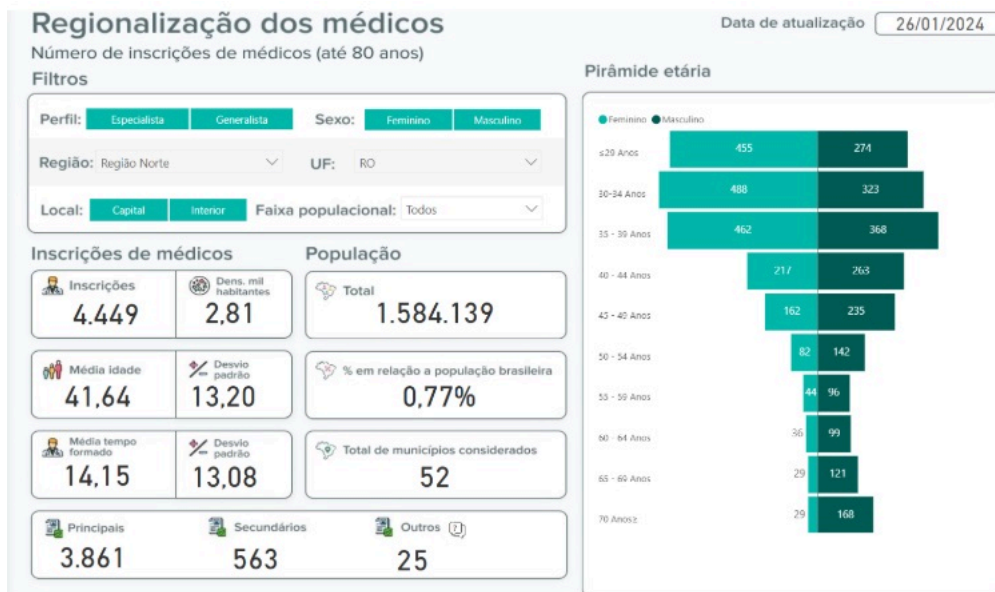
Regionalização dos médicos

Número de inscrições de médicos (até 80 anos)

Data de atualização 26/01/2024

Filtros

Perfil: Especialista Generalista

Sexo: Feminino Masculino

Região: Região Norte

UF: RO

Local: Capital Interior

Faixa populacional: Todos

Inscrições de médicos

Inscrições
4.449

Dens. mil habitantes
2,81

Média idade
41,64

Desvio padrão
13,20

Média tempo formado
14,15

Desvio padrão
13,08

Principais
3.861

Secundários
563

Outros ?
25

População

Total
1.584.139

% em relação a população brasileira
0,77%

Total de municípios considerados
52

Pirâmide etária

Feminino Masculino

| Faixa | Feminino | Masculino |
|---|---|---|
| ≤29 Anos | 455 | 274 |
| 30-34 Anos | 488 | 323 |
| 35 - 39 Anos | 462 | 368 |
| 40 - 44 Anos | 217 | 263 |
| 45 - 49 Anos | 162 | 235 |
| 50 - 54 Anos | 82 | 142 |
| 55 - 59 Anos | 44 | 96 |
| 60 - 64 Anos | 36 | 99 |
| 65 - 69 Anos | 29 | 121 |
| 70 Anos≥ | 29 | 168 |